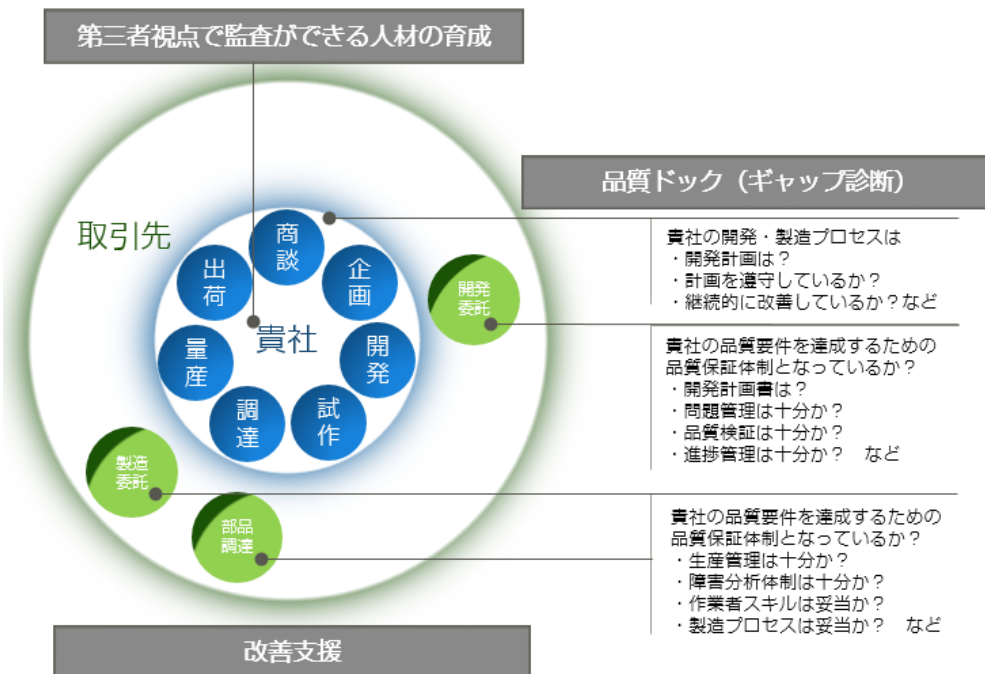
第三者視点で監査ができる人材の育成

取引先

商談
企画
開発
試作
調達
量産
出荷
貴社

開発委託
製造委託
部品調達

品質ドック（ギャップ診断）

貴社の開発・製造プロセスは
・開発計画は？
・計画を遵守しているか？
・継続的に改善しているか？など

貴社の品質要件を達成するための品質保証体制となっているか？
・開発計画書は？
・問題管理は十分か？
・品質検証は十分か？
・進捗管理は十分か？　など

貴社の品質要件を達成するための品質保証体制となっているか？
・生産管理は十分か？
・障害分析体制は十分か？
・作業者スキルは妥当か？
・製造プロセスは妥当か？　など

改善支援